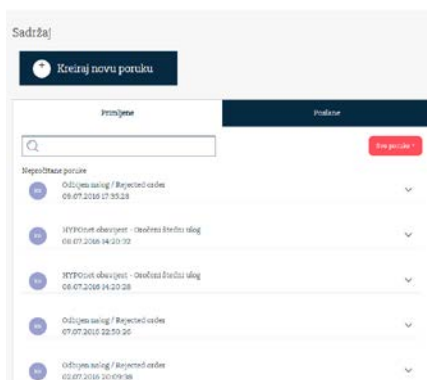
Sadržaj

Kreiraj novu poruku

Primljene

Poslane

Sve poruke

Nepročitane poruke

Odbijen nalog / Rejected order
09.07.2016 17:35:28

HYPOnet obavijest - Oročeni štedni ulog
08.07.2016 14:20:32

HYPOnet obavijest - Oročeni štedni ulog
08.07.2016 14:20:28

Odbijen nalog / Rejected order
07.07.2016 22:50:26

Odbijen nalog / Rejected order
02.07.2016 20:09:38